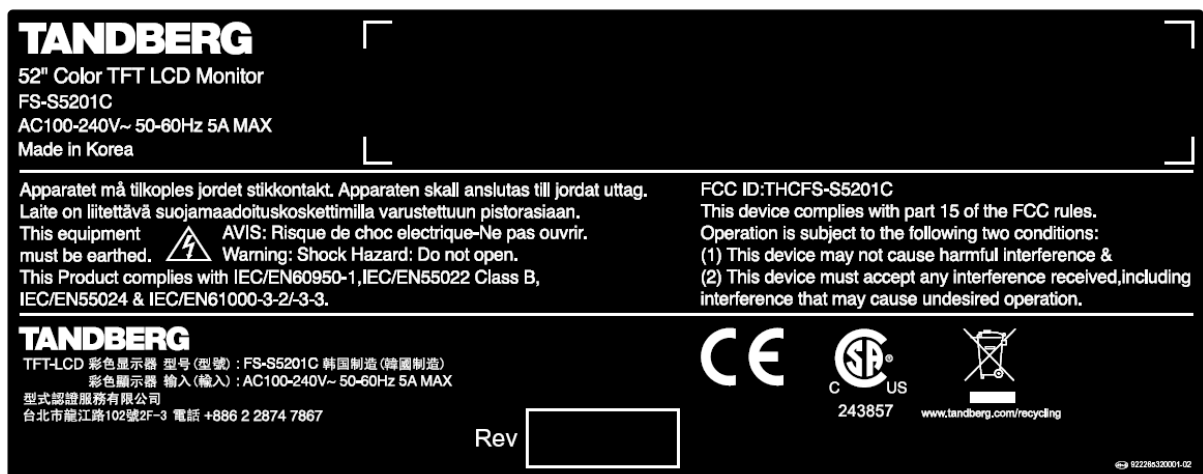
TANDBERG
52" Color TFT LCD Monitor
FS-S5201C
AC100-240V~ 50-60Hz 5A MAX
Made in Korea

Apparatet må tilkoples jordet stikkontakt. Apparaten skall anslutas till jordat uttag.
Laite on liitettävä suojamaadoituskoskettimilla varustettuun pistorasiaan.
This equipment must be earthed. AVIS: Risque de choc electrique-Ne pas ouvrir. Warning: Shock Hazard: Do not open.
This Product complies with IEC/EN60950-1,IEC/EN55022 Class B, IEC/EN55024 & IEC/EN61000-3-2/-3-3.

FCC ID:THCFS-S5201C
This device complies with part 15 of the FCC rules.
Operation is subject to the following two conditions:
(1) This device may not cause harmful interference &
(2) This device must accept any interference received,including interference that may cause undesired operation.

TANDBERG
TFT-LCD 彩色显示器 型号(型號) : FS-S5201C 韩国制造(韓國制造)
彩色顯示器 输入(輸入) : AC100-240V~ 50-60Hz 5A MAX
型式認證服務有限公司
台北市龍江路102號2F-3 電話 +886 2 2874 7867

CE

C US
243857

www.tandberg.com/recycling

Rev

92228s320001-02